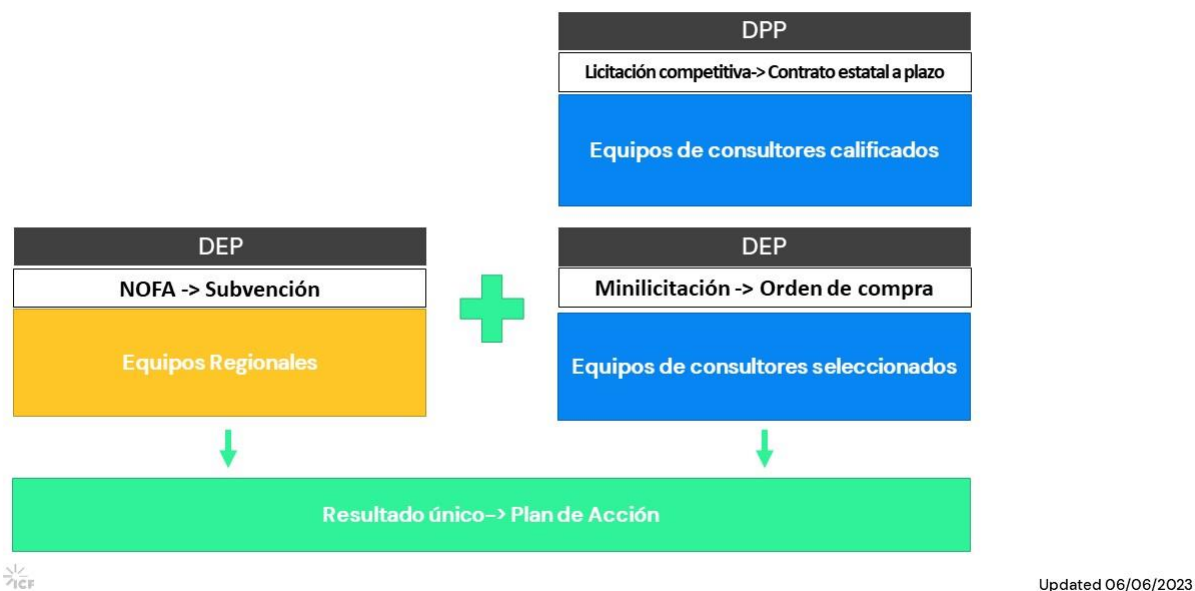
DPP

Licitación competitiva-> Contrato estatal a plazo

Equipos de consultores calificados

DEP

NOFA -> Subvención

Equipos Regionales

DEP

Minilicitación -> Orden de compra

Equipos de consultores seleccionados

Resultado único--> Plan de Acción

ICF

Updated 06/06/2023